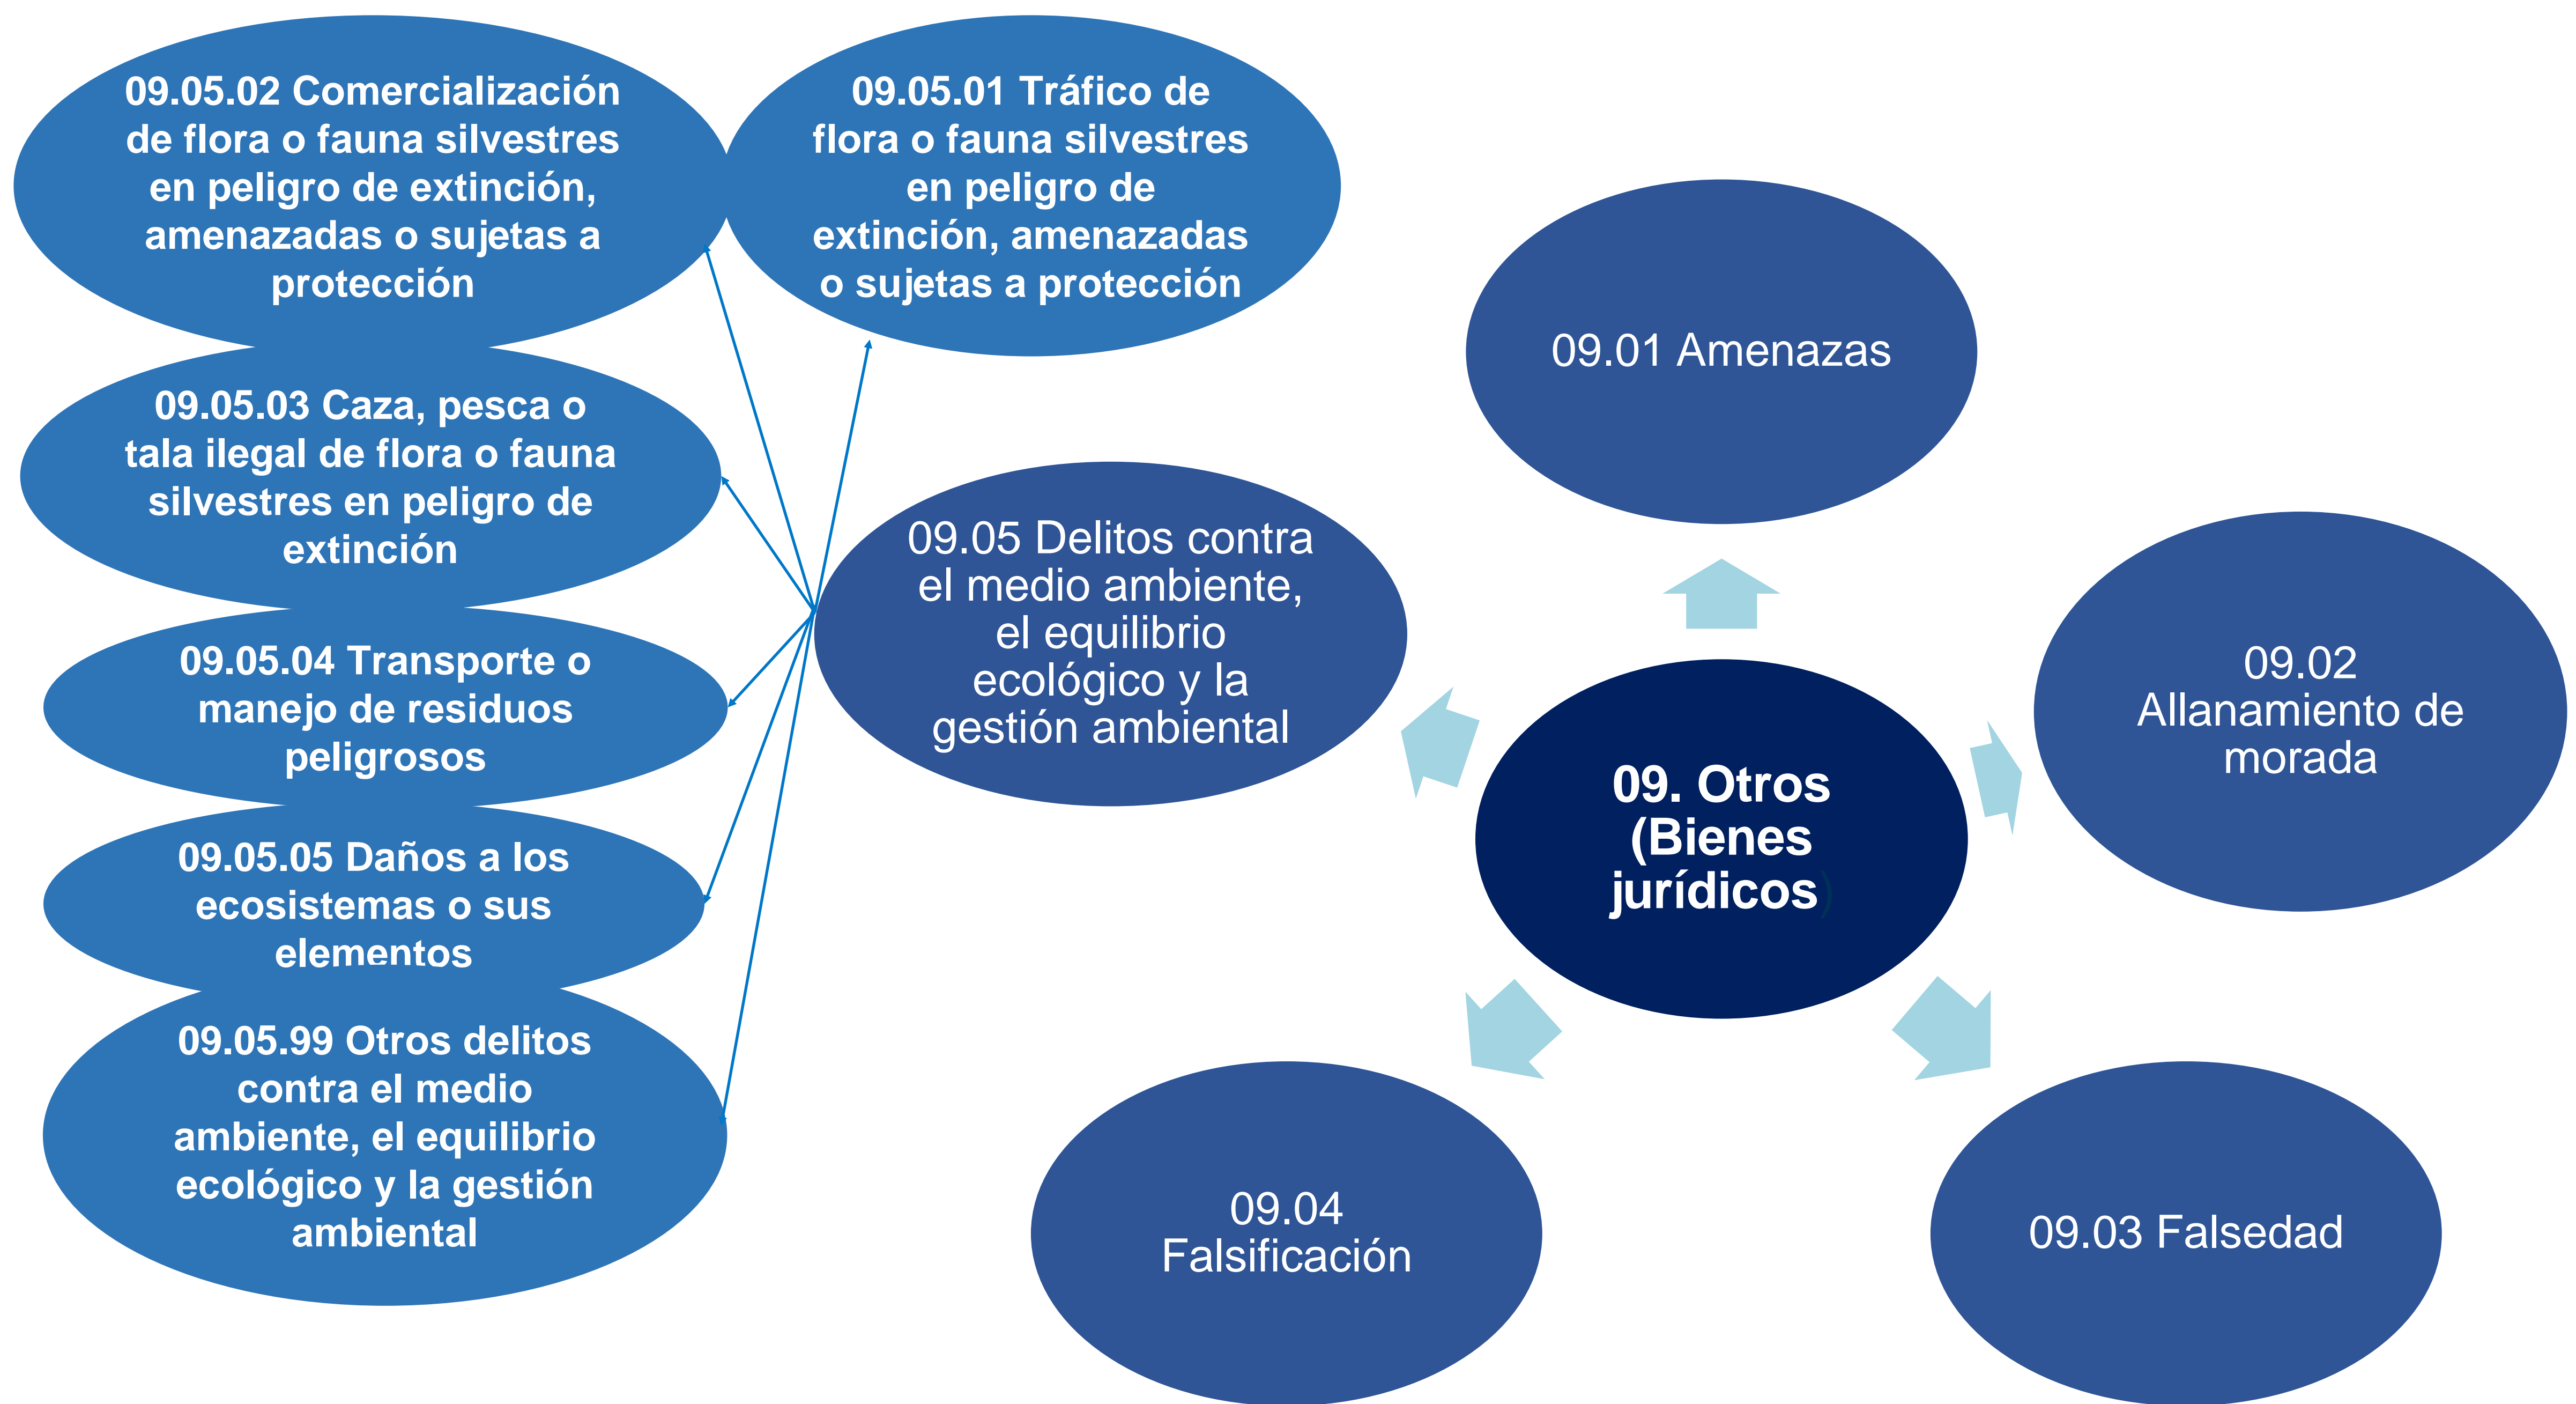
09.05.02 Comercialización de flora o fauna silvestres en peligro de extinción, amenazadas o sujetas a protección

09.05.01 Tráfico de flora o fauna silvestres en peligro de extinción, amenazadas o sujetas a protección

09.01 Amenazas

09.05.03 Caza, pesca o tala ilegal de flora o fauna silvestres en peligro de extinción

09.05 Delitos contra el medio ambiente, el equilibrio ecológico y la gestión ambiental

09.02 Allanamiento de morada

09.05.04 Transporte o manejo de residuos peligrosos

09. Otros (Bienes jurídicos)

09.05.05 Daños a los ecosistemas o sus elementos

09.05.99 Otros delitos contra el medio ambiente, el equilibrio ecológico y la gestión ambiental

09.04 Falsificación

09.03 Falsedad